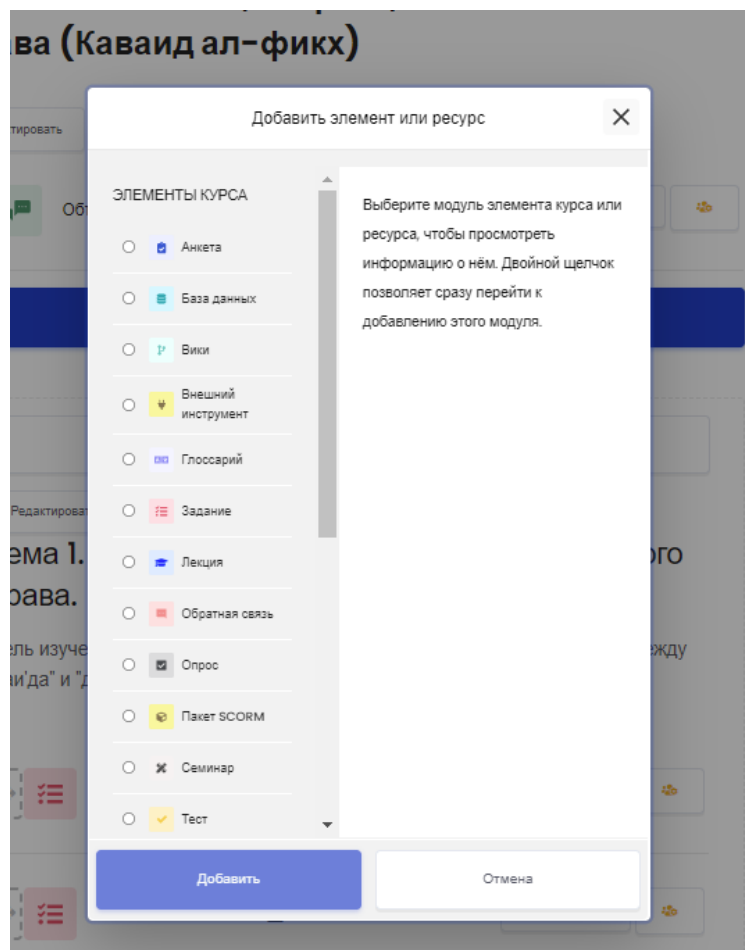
ава (Каваид ал-фикх)

тировать

Об

Редактироват

ема 1. ого
рава.

ель изуче ежду
аи'да" и "д

Добавить элемент или ресурс

ЭЛЕМЕНТЫ КУРСА

Анкета

База данных

Вики

Внешний инструмент

Глоссарий

Задание

Лекция

Обратная связь

Опрос

Пакет SCORM

Семинар

Тест

Выберите модуль элемента курса или ресурса, чтобы просмотреть информацию о нём. Двойной щелчок позволяет сразу перейти к добавлению этого модуля.

Добавить

Отмена